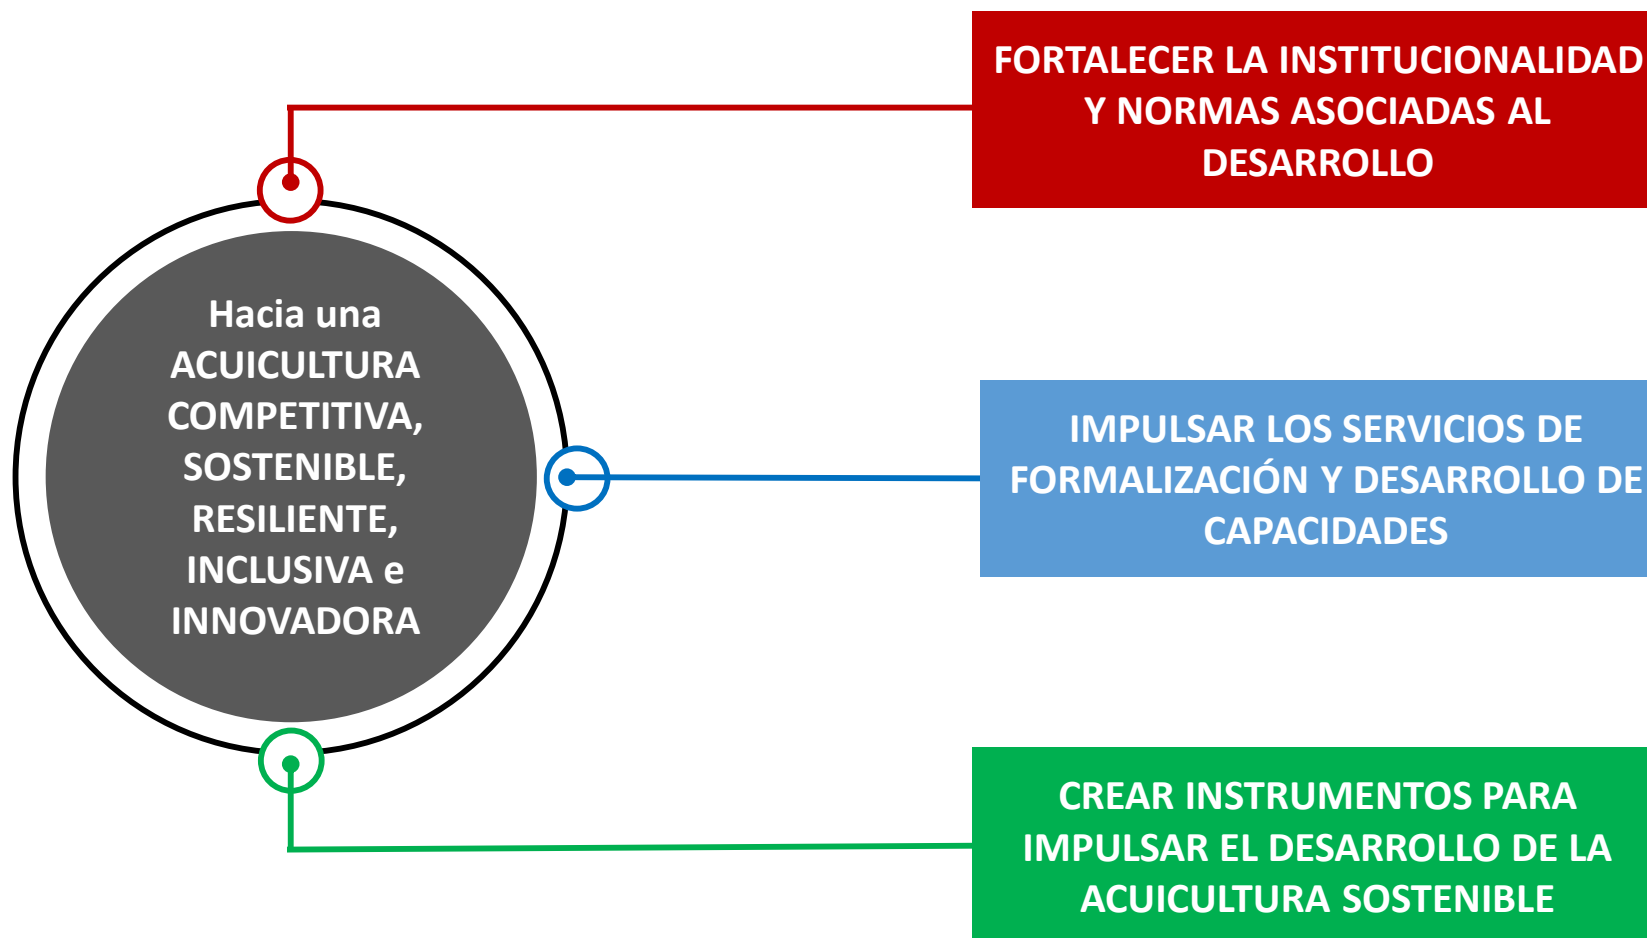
Hacia una ACUICULTURA COMPETITIVA, SOSTENIBLE, RESILIENTE, INCLUSIVA e INNOVADORA

FORTALECER LA INSTITUCIONALIDAD Y NORMAS ASOCIADAS AL DESARROLLO

IMPULSAR LOS SERVICIOS DE FORMALIZACIÓN Y DESARROLLO DE CAPACIDADES

CREAR INSTRUMENTOS PARA IMPULSAR EL DESARROLLO DE LA ACUICULTURA SOSTENIBLE